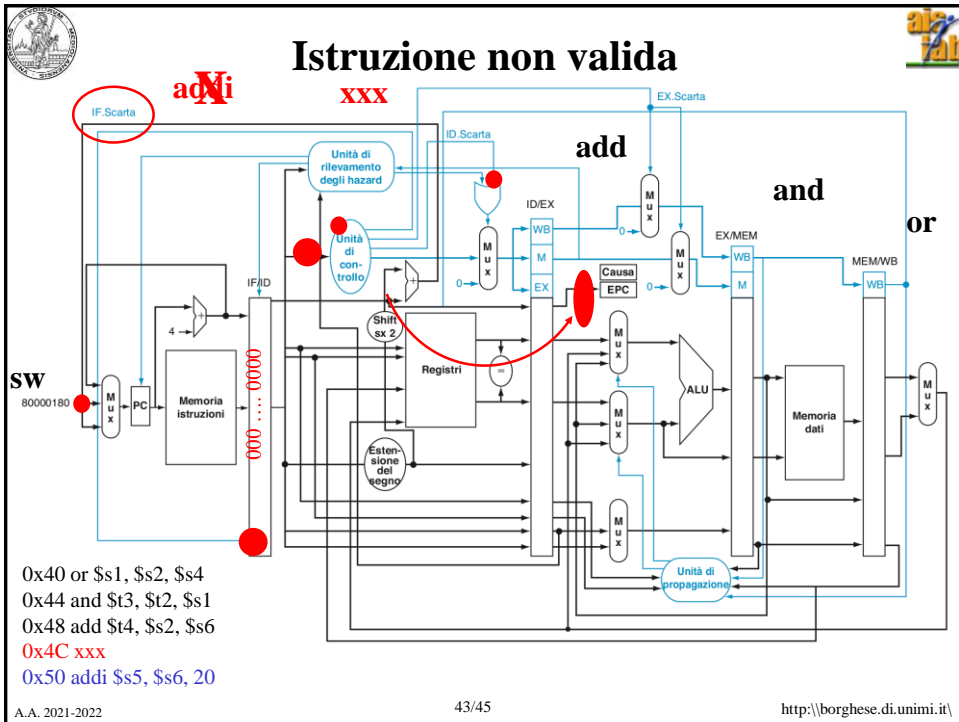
Istruzione non valida

addi N

xxx

add

and

or

sw

IF.Scarta

ID.Scarta

EX.Scarta

Unità di rilevamento degli hazard

Unità di controllo

IF/ID

ID/EX

EX/MEM

MEM/WB

WB

M

EX

Causa

EPC

Mux

0

4

80000180

PC

Memoria istruzioni

000 ..... 0000

Shift sx 2

Registri

=

Estensione del segno

ALU

Memoria dati

Unità di propagazione

0x40 or \$s1, \$s2, \$s4
0x44 and \$t3, \$t2, \$s1
0x48 add \$t4, \$s2, \$s6
0x4C xxx
0x50 addi \$s5, \$s6, 20

A.A. 2021-2022

43/45

http:\\borghese.di.unimi.it\